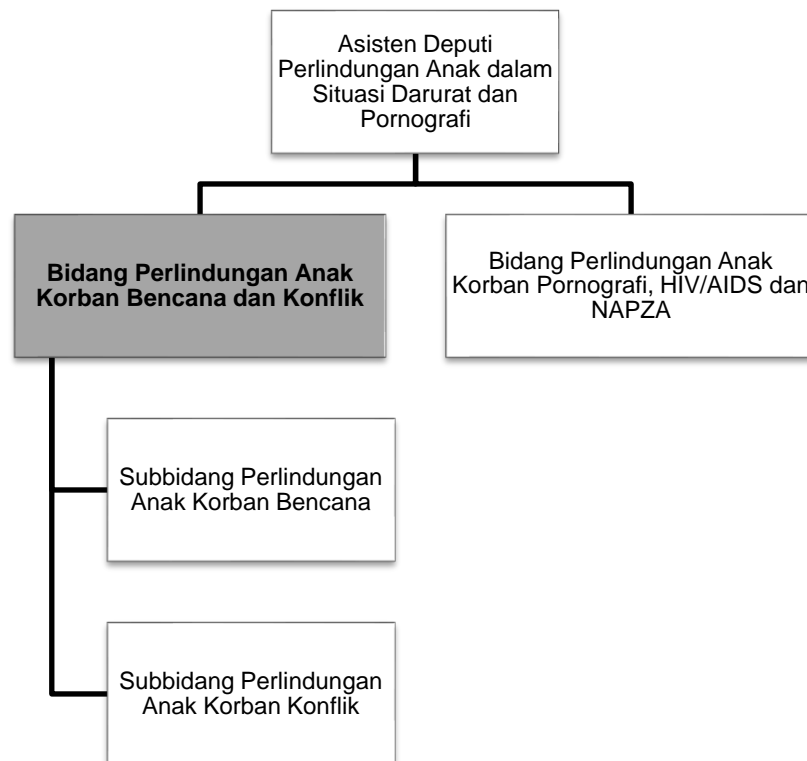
Asisten Deputi Perlindungan Anak dalam Situasi Darurat dan Pornografi

Bidang Perlindungan Anak Korban Bencana dan Konflik

Bidang Perlindungan Anak Korban Pornografi, HIV/AIDS dan NAPZA

Subbidang Perlindungan Anak Korban Bencana

Subbidang Perlindungan Anak Korban Konflik